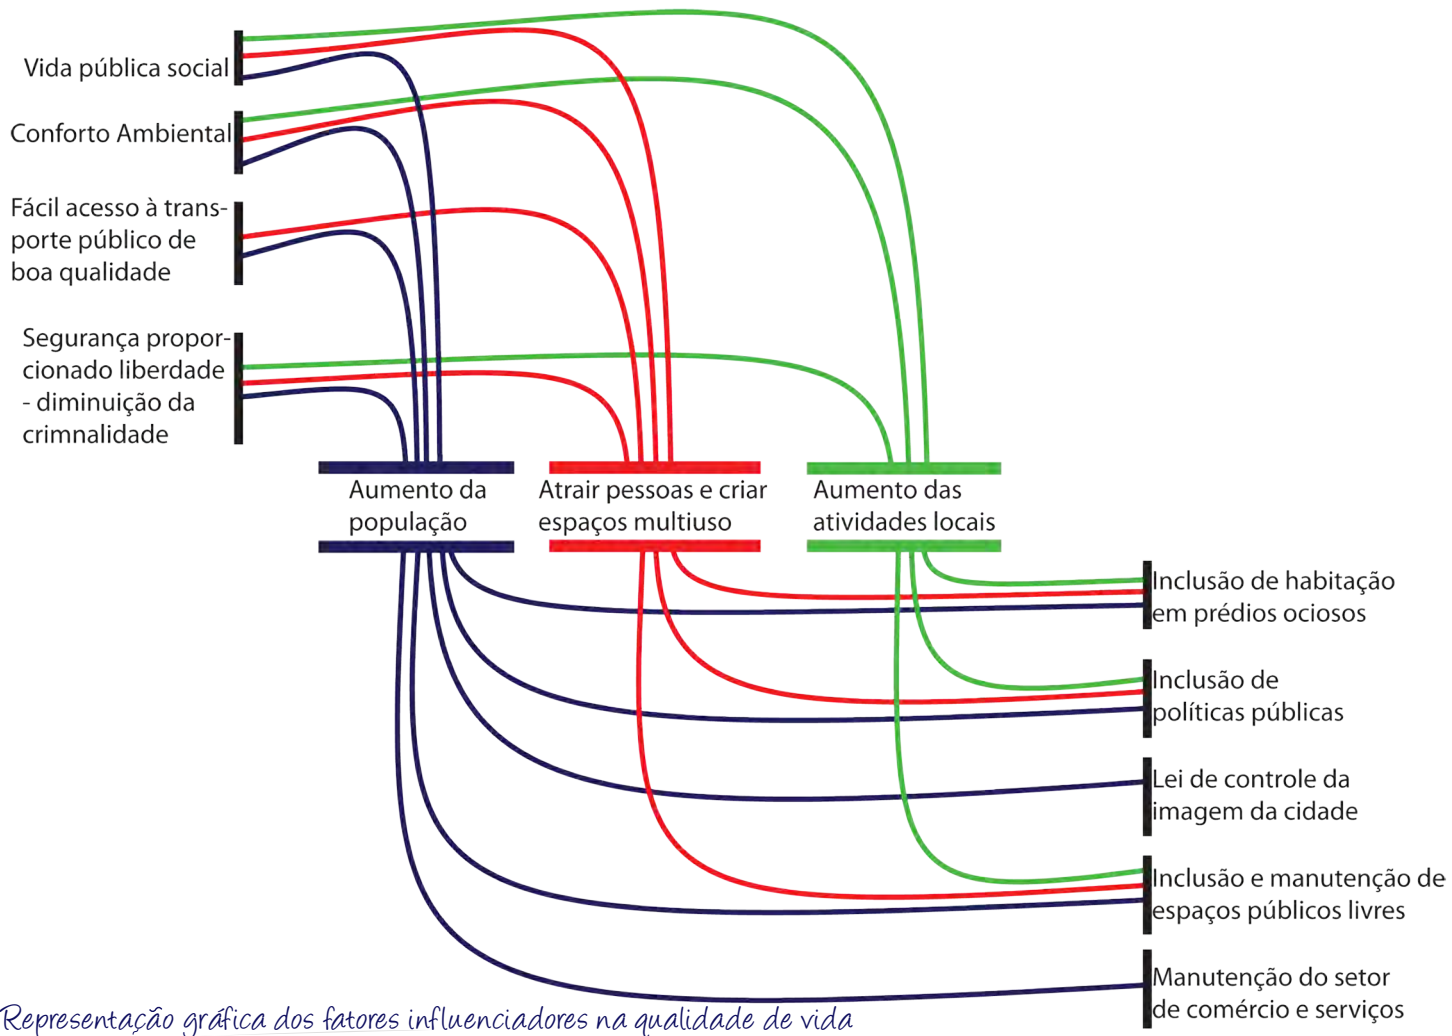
Vida pública social

Conforto Ambiental

Fácil acesso à transporte público de boa qualidade

Segurança proporcionado liberdade - diminuição da crimnalidade

Aumento da população

Atrair pessoas e criar espaços multiuso

Aumento das atividades locais

Inclusão de habitação em prédios ociosos

Inclusão de políticas públicas

Lei de controle da imagem da cidade

Inclusão e manutenção de espaços públicos livres

Manutenção do setor de comércio e serviços

Representação gráfica dos fatores influenciadores na qualidade de vida